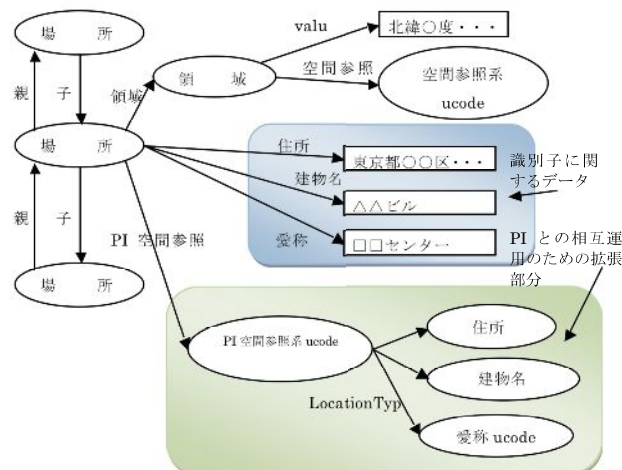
場　所

親　子

場　所

親　子

場　所

valu

北緯○度・・・

領域

領　域

空間参照

空間参照系 ucode

住所

東京都○○区・・・

建物名

△△ビル

愛称

□□センター

識別子に関するデータ

PI 空間参照

PI との相互運用のための拡張部分

PI 空間参照系 ucode

住所

建物名

LocationTyp

愛称 ucode